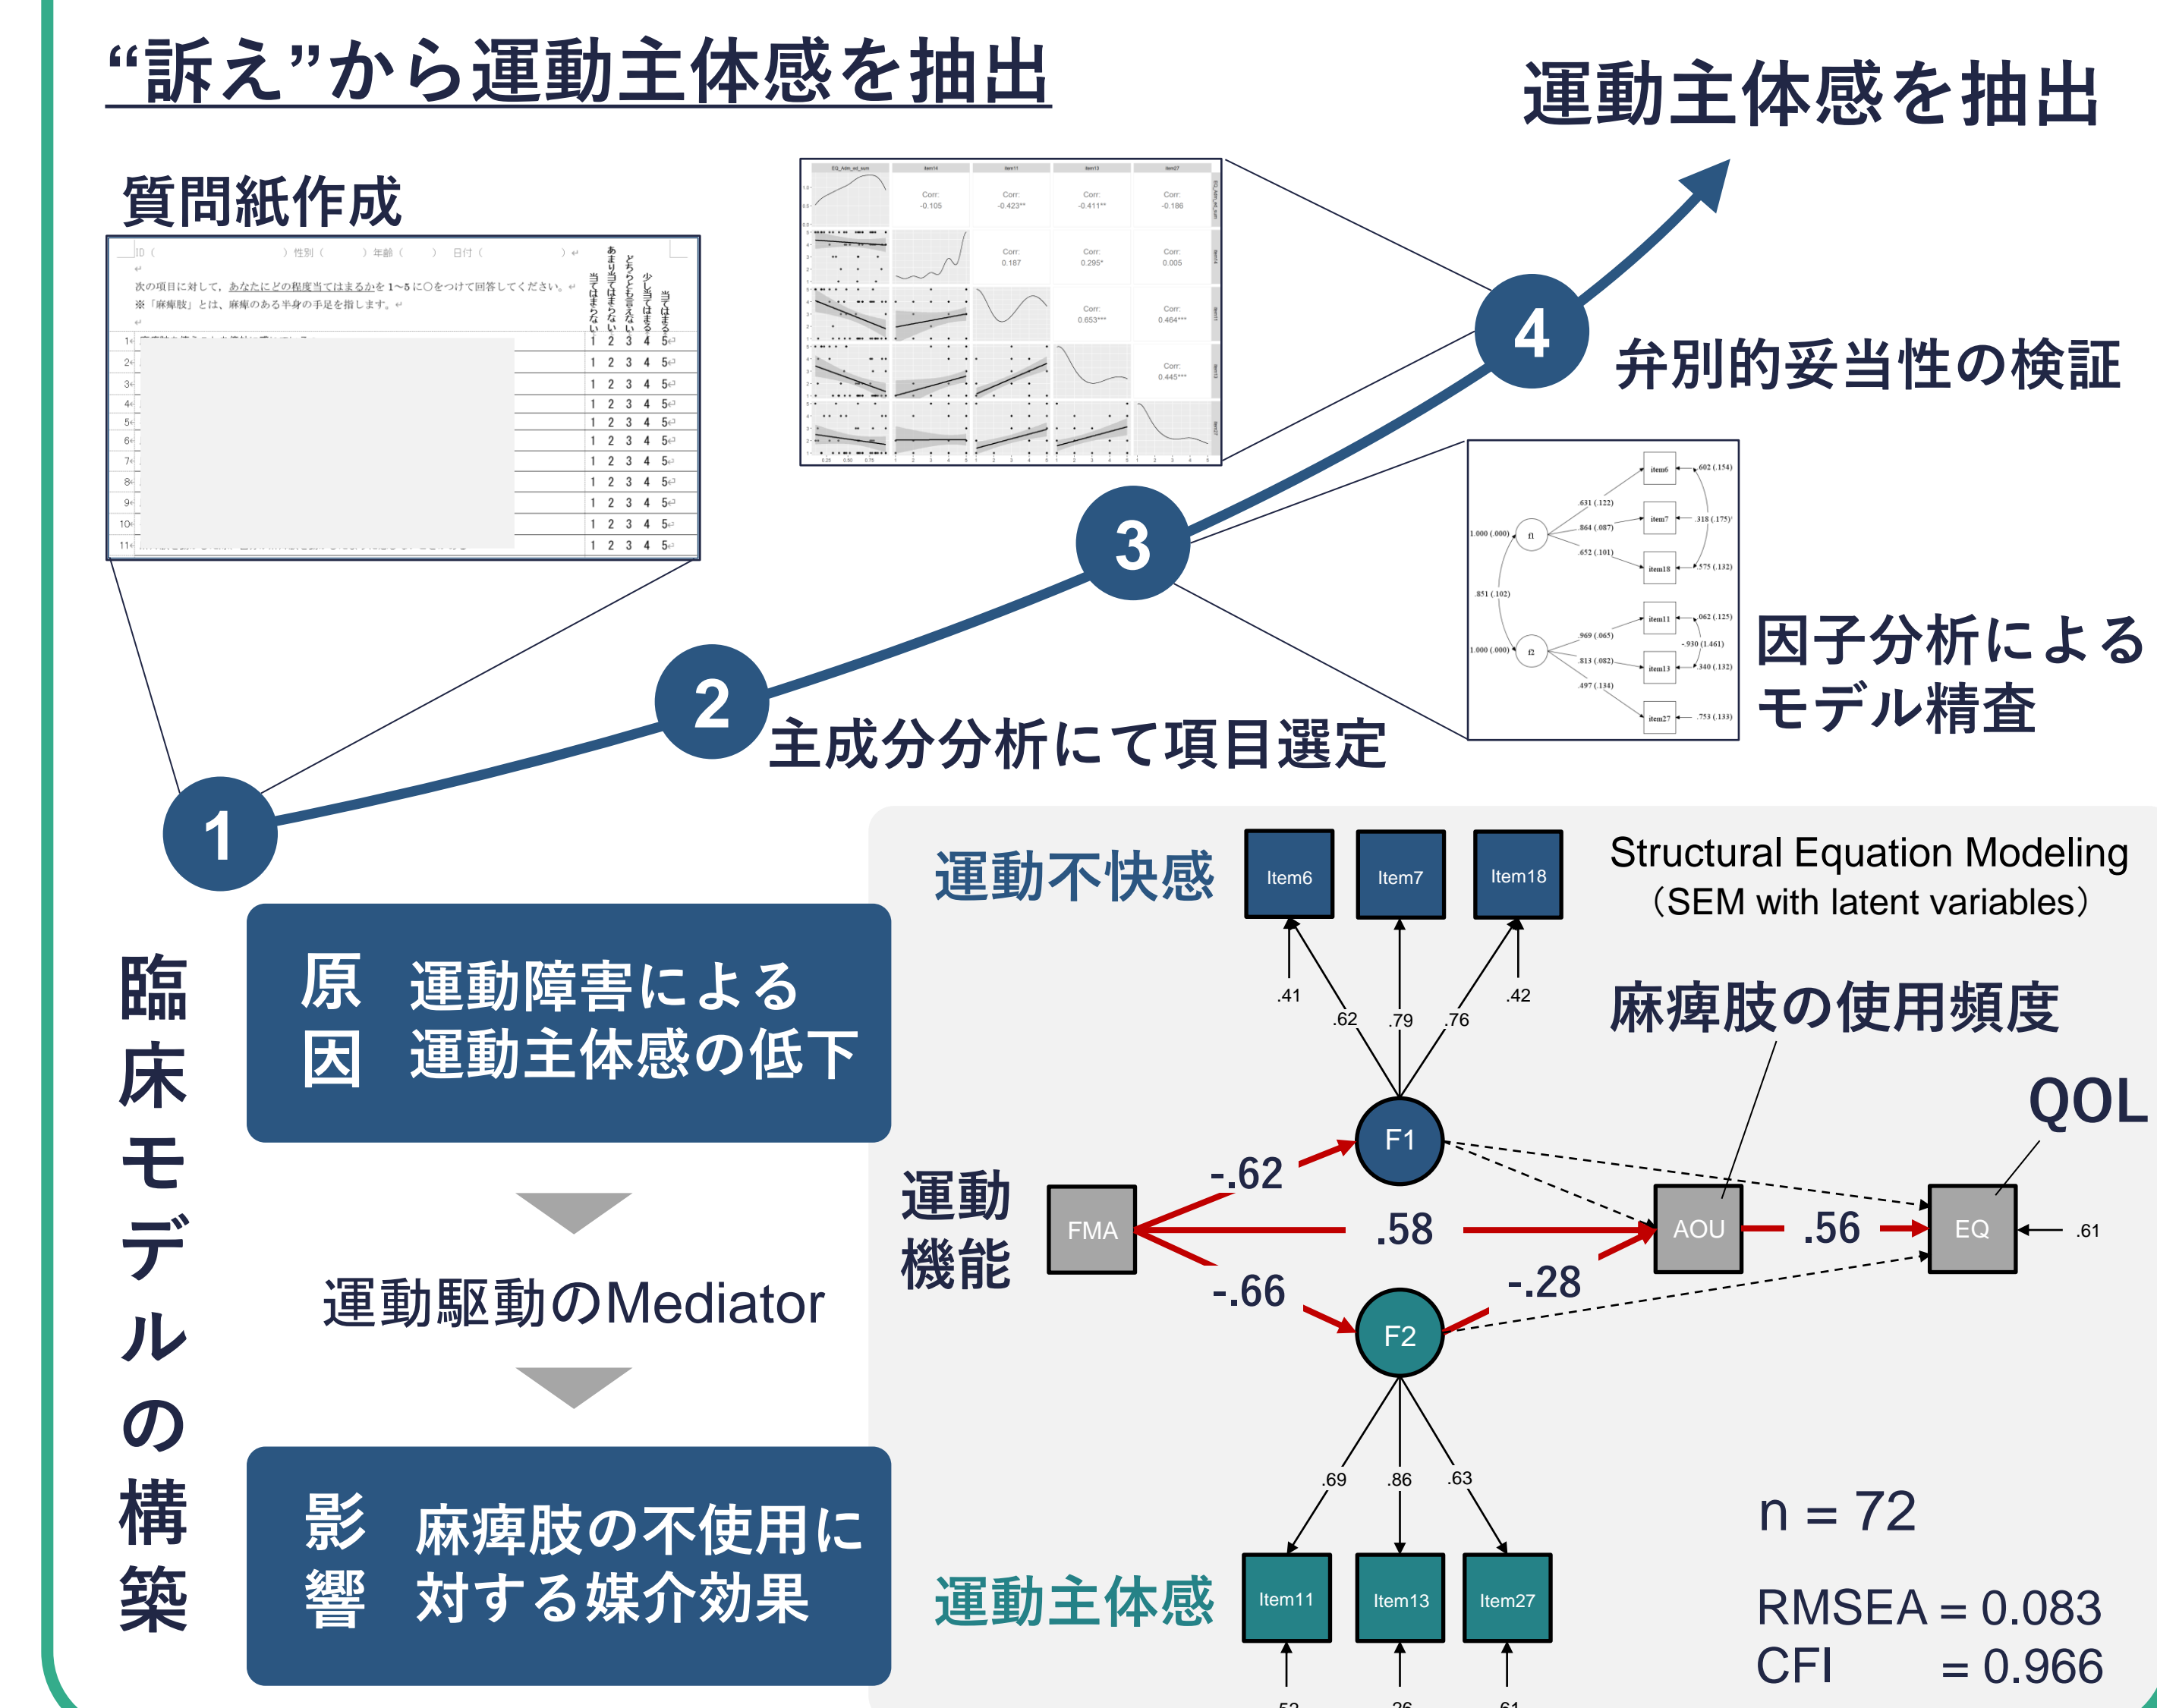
“訴え”から運動主体感を抽出

運動主体感を抽出

質問紙作成

ID（ ）性別（ ）年齢（ ）日付（ ）

次の項目に対して、あなたにどの程度当てはまるかを 1~5 に〇をつけて回答してください。
※「麻痺肢」とは、麻痺のある半身の手足を指します。

当てはまらない　あまり当てはまらない　どちらとも言えない　少し当てはまる　当てはまる

| | 1 | 2 | 3 | 4 | 5 |
|---|---|---|---|---|---|
| 1 | 1 | 2 | 3 | 4 | 5 |
| 2 | 1 | 2 | 3 | 4 | 5 |
| 3 | 1 | 2 | 3 | 4 | 5 |
| 4 | 1 | 2 | 3 | 4 | 5 |
| 5 | 1 | 2 | 3 | 4 | 5 |
| 6 | 1 | 2 | 3 | 4 | 5 |
| 7 | 1 | 2 | 3 | 4 | 5 |
| 8 | 1 | 2 | 3 | 4 | 5 |
| 9 | 1 | 2 | 3 | 4 | 5 |
| 10 | 1 | 2 | 3 | 4 | 5 |
| 11 | 1 | 2 | 3 | 4 | 5 |

EQ_Aim_ad_sum　item14　item11　item13　item27
Corr: -0.105　Corr: -0.423**　Corr: -0.411**　Corr: -0.186
Corr: 0.187　Corr: 0.295*　Corr: 0.005
Corr: 0.653***　Corr: 0.464***
Corr: 0.445***

4
弁別的妥当性の検証

3
因子分析による
モデル精査

item6 .602 (.154)
.631 (.122)
item7 .318 (.175)
.864 (.087)
1.000 (.000) f1
.652 (.101)
item18 .575 (.132)
.851 (.102)
item11 .062 (.125)
.969 (.065)
-.930 (1.461)
1.000 (.000) f2
.813 (.082)
item13 .340 (.132)
.497 (.134)
item27 .753 (.133)

2
主成分分析にて項目選定

1

臨床モデルの構築

原因　運動障害による
　　　運動主体感の低下

運動駆動のMediator

影響　麻痺肢の不使用に
　　　対する媒介効果

運動不快感
Item6　Item7　Item18
.41　.62　.79　.76　.42

Structural Equation Modeling
（SEM with latent variables）

麻痺肢の使用頻度

QOL

運動機能
FMA
F1
-.62
.58
AOU
.56
EQ
.61
-.66
-.28
F2

.69　.86　.63

運動主体感
Item11　Item13　Item27

n = 72

RMSEA = 0.083
CFI = 0.966

.52　.26　.61